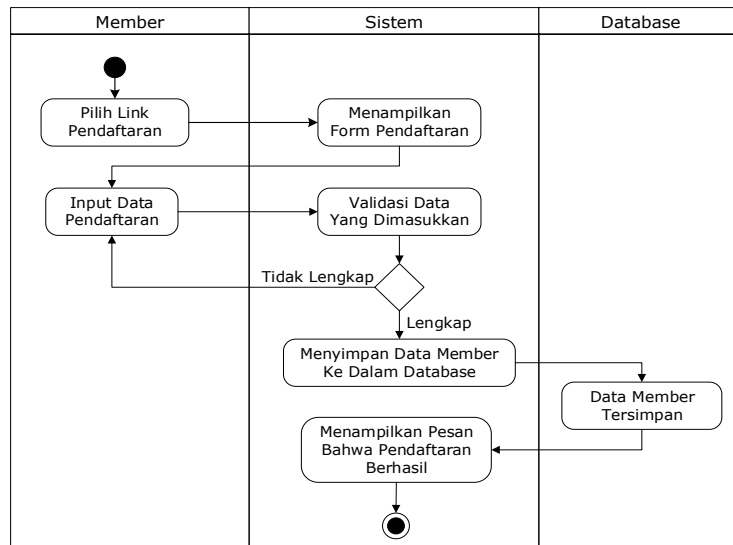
Member

Sistem

Database

Pilih Link Pendaftaran

Menampilkan Form Pendaftaran

Input Data Pendaftaran

Validasi Data Yang Dimasukkan

Tidak Lengkap

Lengkap

Menyimpan Data Member Ke Dalam Database

Data Member Tersimpan

Menampilkan Pesan Bahwa Pendaftaran Berhasil